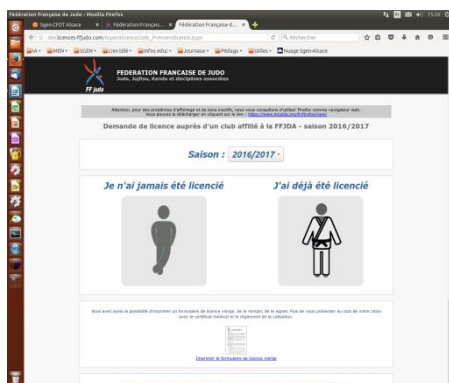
Fédération Française de Judo - Mozilla Firefox

Sgen-CFDT Alsace

Fédération Françaís...

Fédération Française d...

licences-ffjudo.com/espacelicence/etd_Premierelicence.aspx

Rechercher

SA

MEN

SGEN

Lien tele

Infos educ

Journaux

Pédago

Utiles

Nuage Sgen-Alsace

FEDERATION FRANCAISE DE JUDO

Judo, Jujitsu, Kendo et disciplines associées

FF judo

Attention, pour des problèmes d'affichage et de bon fonctionnement, nous vous conseillons d'utiliser Firefox comme navigateur web. Vous pouvez le télécharger en cliquant sur le lien : https://www.mozilla.org/fr/firefox/new/

Demande de licence auprès d'un club affilié à la FFJDA - saison 2016/2017

Saison : 2016/2017

Je n'ai jamais été licencié

J'ai déjà été licencié

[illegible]

Imprimer le formulaire de licence vierge